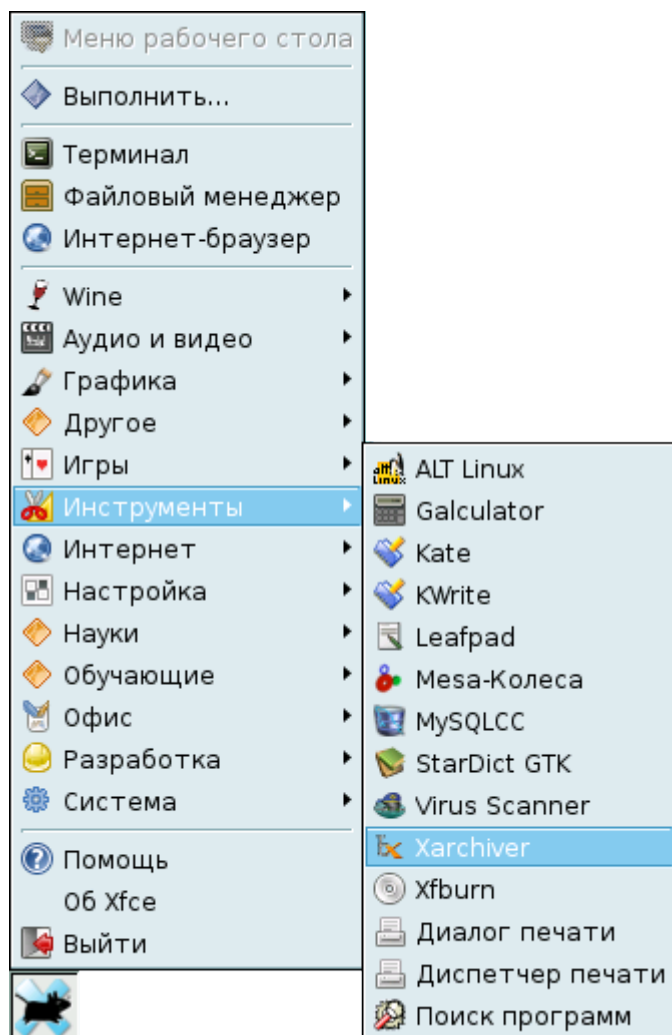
Меню рабочего стола

Выполнить...

Терминал
Файловый менеджер
Интернет-браузер

Wine
Аудио и видео
Графика
Другое
Игры
Инструменты
Интернет
Настройка
Науки
Обучающие
Офис
Разработка
Система

Помощь
Об Xfce
Выйти

ALT Linux
Galculator
Kate
KWrite
Leafpad
Mesa-Колеса
MySQLCC
StarDict GTK
Virus Scanner
Xarchiver
Xfburn
Диалог печати
Диспетчер печати
Поиск программ